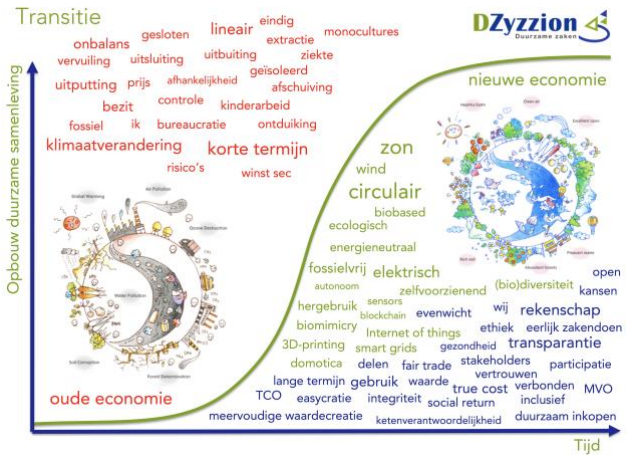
Transitie

DZyzzion
Duurzame zaken

onbalans gesloten lineair eindig extractie monocultures
vervuiling uitsluiting uitbuiting ziekte
uitputting prijs afhankelijkheid geïsoleerd
bezit controle afschuiving
kinderarbeid
fossiel ik bureaucratie ontduiking
klimaatverandering korte termijn
risico's winst sec

Opbouw duurzame samenleving

nieuwe economie

zon
wind
circulair
biobased
ecologisch
energieneutraal
fossielvrij elektrisch
autonoom zelfvoorzienend (bio)diversiteit open
hergebruik sensors kansen
blockchain evenwicht wij rekenschap
biomimicry Internet of things ethiek eerlijk zakendoen
3D-printing smart grids gezondheid transparantie
domotica delen fair trade stakeholders participatie
vertrouwen
lange termijn gebruik waarde true cost verbonden MVO
TCO easycratie integriteit social return inclusief
meervoudige waardecreatie ketenverantwoordelijkheid duurzaam inkopen

oude economie

Tijd